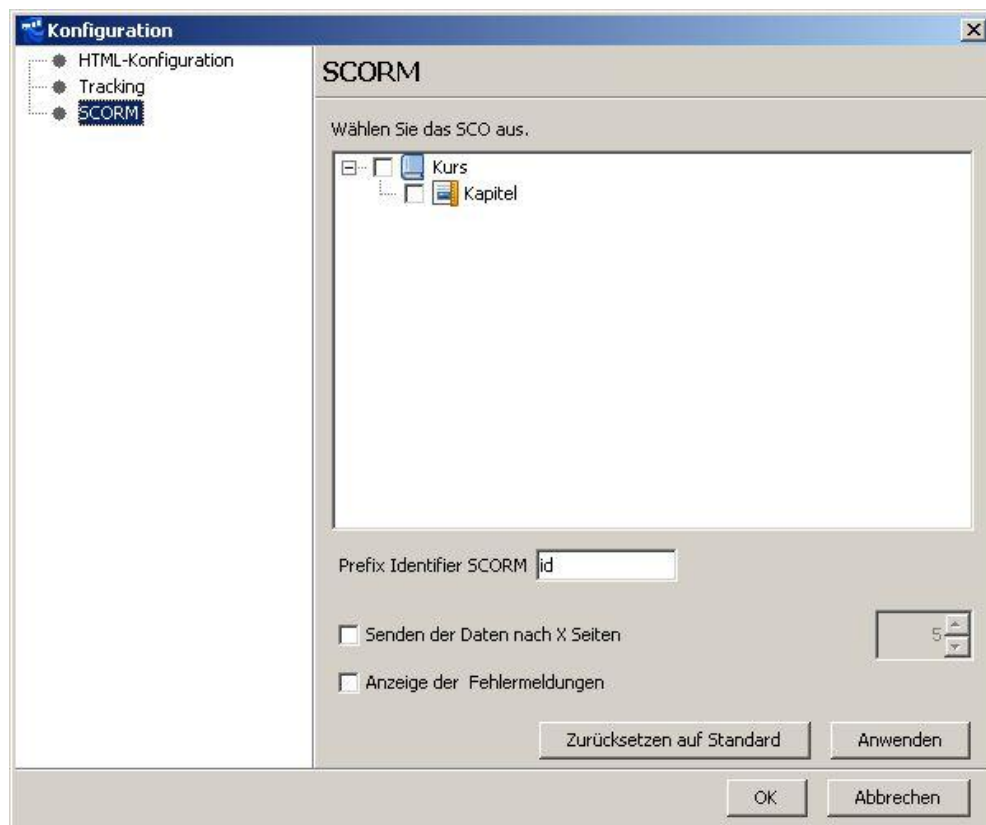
Konfiguration

HTML-Konfiguration
Tracking
SCORM

SCORM

Wählen Sie das SCO aus.

Kurs
Kapitel

Prefix Identifier SCORM id

Senden der Daten nach X Seiten 5

Anzeige der Fehlermeldungen

Zurücksetzen auf Standard
Anwenden

OK
Abbrechen